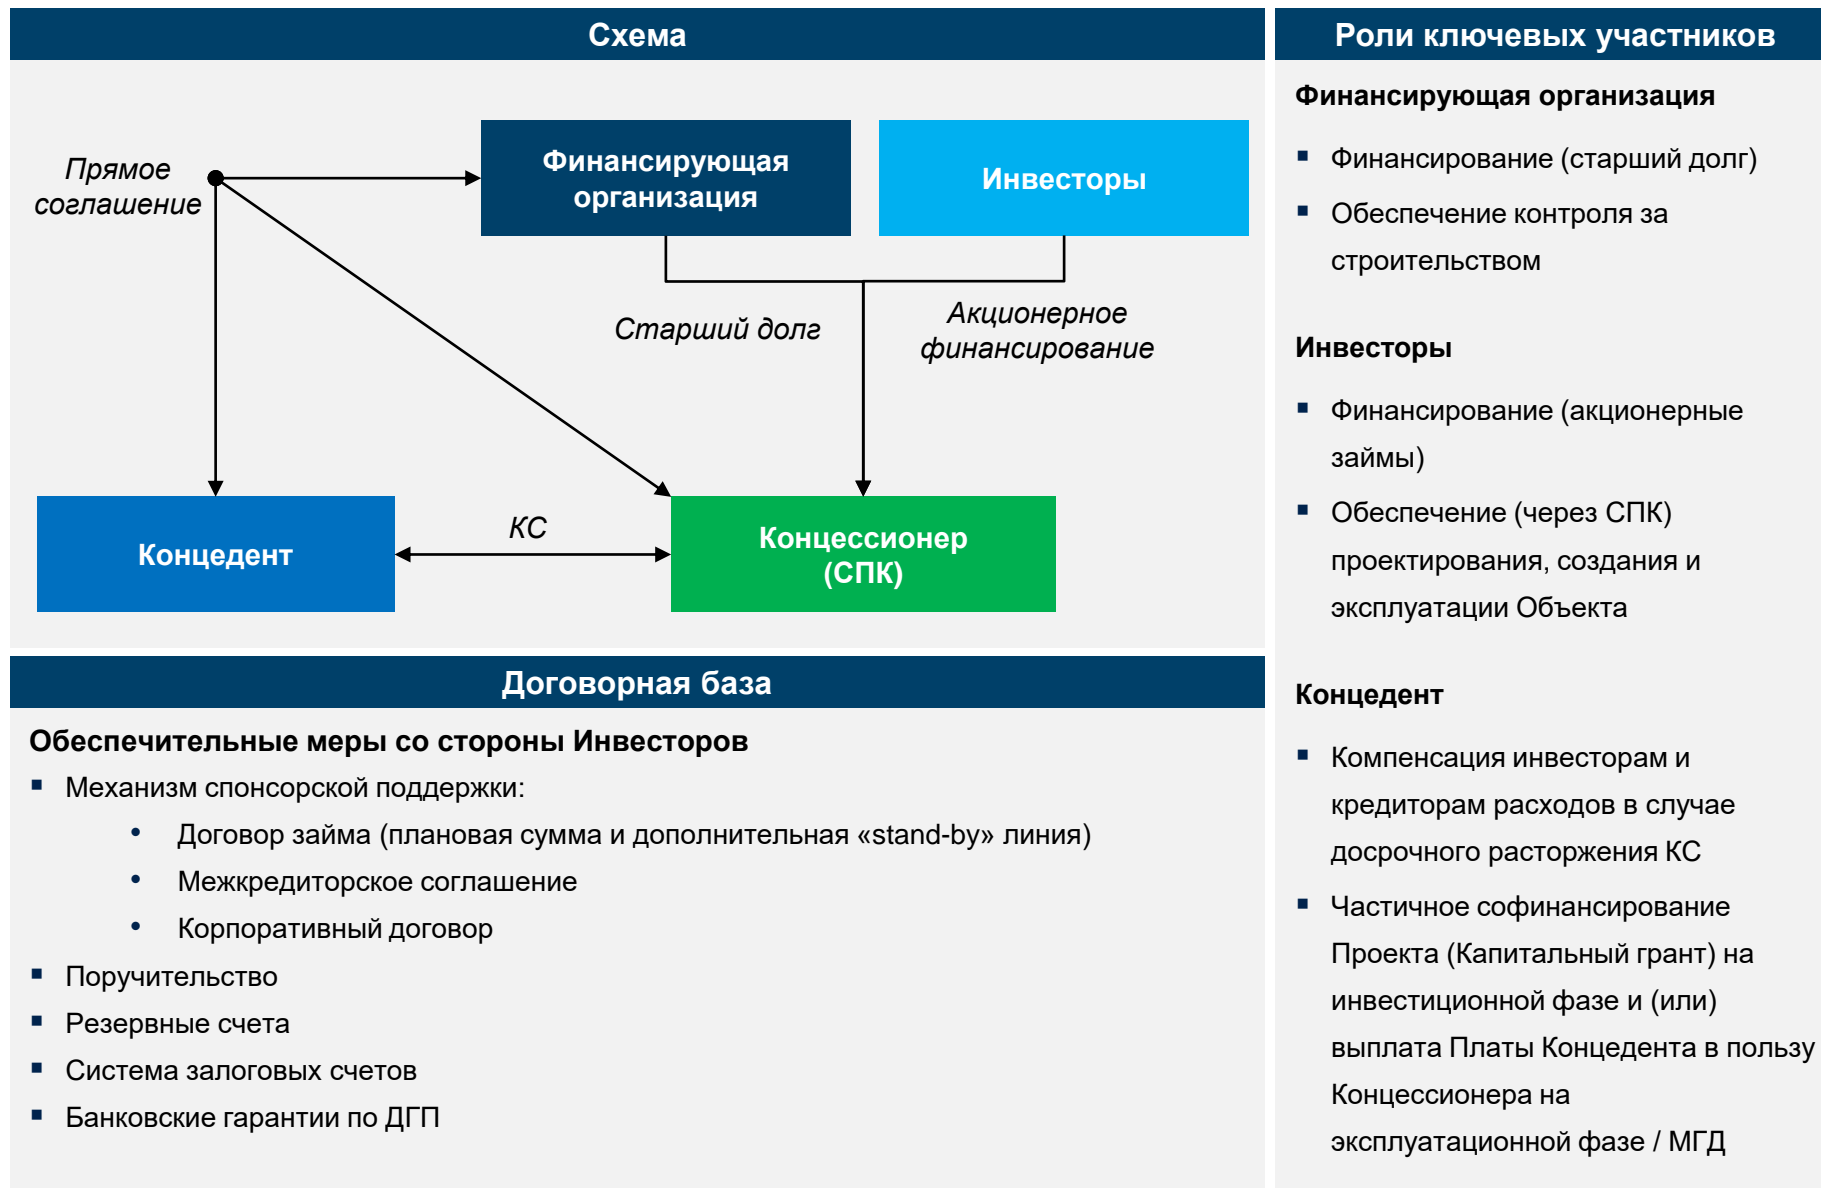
Схема

Прямое соглашение

Финансирующая организация

Инвесторы

Старший долг

Акционерное финансирование

КС

Концедент

Концессионер (СПК)

Договорная база

Обеспечительные меры со стороны Инвесторов

- Механизм спонсорской поддержки:
  - Договор займа (плановая сумма и дополнительная «stand-by» линия)
  - Межкредиторское соглашение
  - Корпоративный договор
- Поручительство
- Резервные счета
- Система залоговых счетов
- Банковские гарантии по ДГП

Роли ключевых участников

Финансирующая организация

- Финансирование (старший долг)
- Обеспечение контроля за строительством

Инвесторы

- Финансирование (акционерные займы)
- Обеспечение (через СПК) проектирования, создания и эксплуатации Объекта

Концедент

- Компенсация инвесторам и кредиторам расходов в случае досрочного расторжения КС
- Частичное софинансирование Проекта (Капитальный грант) на инвестиционной фазе и (или) выплата Платы Концедента в пользу Концессионера на эксплуатационной фазе / МГД